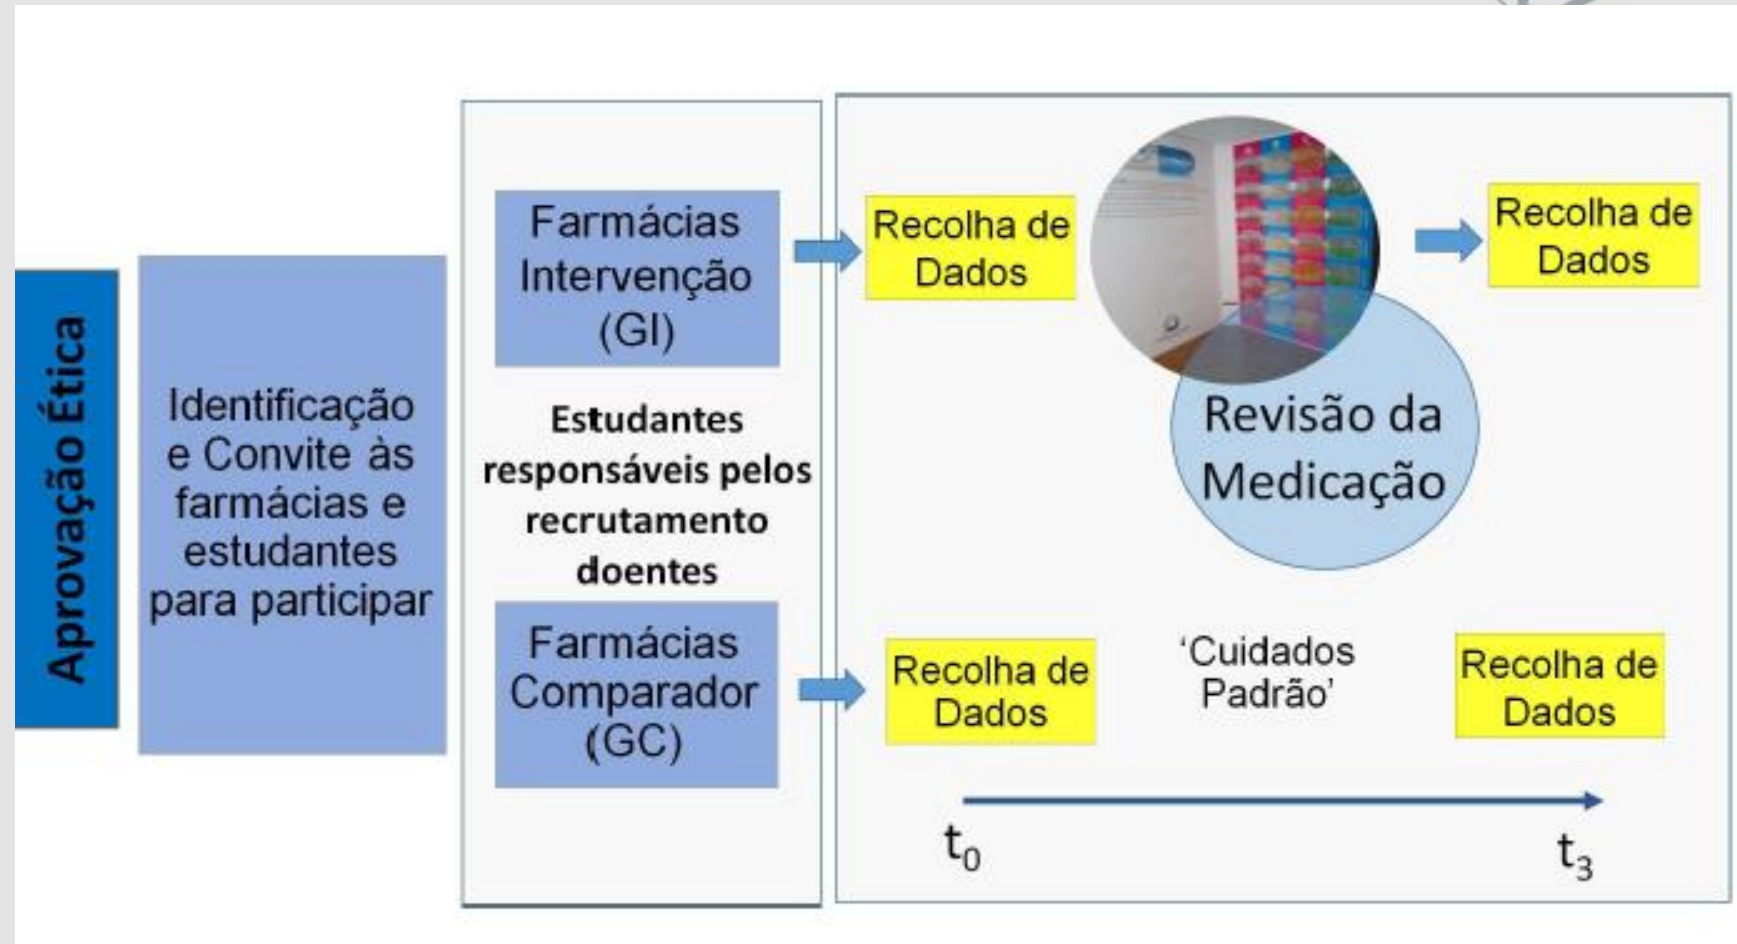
Aprovação Ética

Identificação e Convite às farmácias e estudantes para participar

Farmácias Intervenção (GI)

Estudantes responsáveis pelos recrutamento doentes

Farmácias Comparador (GC)

Recolha de Dados

Revisão da Medicação

Recolha de Dados

Recolha de Dados

'Cuidados Padrão'

Recolha de Dados

$t_0$

$t_3$